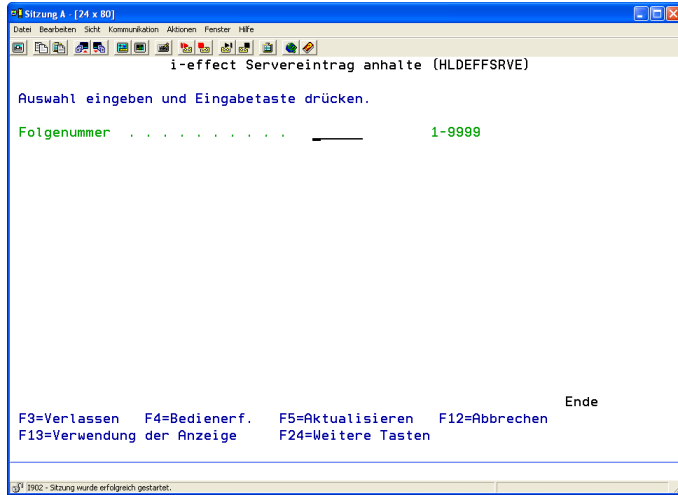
Sitzung A - [24 x 80]

Datei Bearbeiten Sicht Kommunikation Aktionen Fenster Hilfe

i-effect Servereintrag anhalte (HLDEFFSRVE)

Auswahl eingeben und Eingabetaste drücken.

Folgenummer . . . . . . . . . . _ 1-9999

Ende

F3=Verlassen F4=Bedienerf. F5=Aktualisieren F12=Abbrechen
F13=Verwendung der Anzeige F24=Weitere Tasten

I902 - Sitzung wurde erfolgreich gestartet.